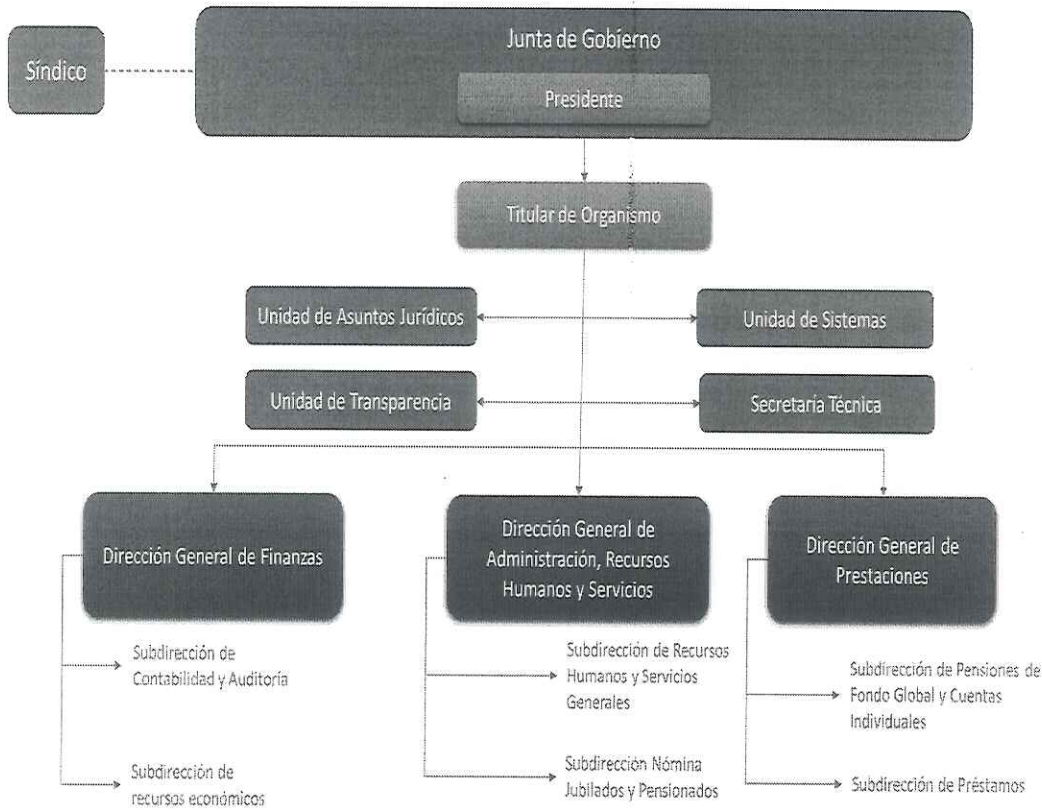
Síndico

Junta de Gobierno

Presidente

Titular de Organismo

Unidad de Asuntos Jurídicos

Unidad de Sistemas

Unidad de Transparencia

Secretaría Técnica

Dirección General de Finanzas

Subdirección de Contabilidad y Auditoría

Subdirección de recursos económicos

Dirección General de Administración, Recursos Humanos y Servicios

Subdirección de Recursos Humanos y Servicios Generales

Subdirección Nómina Jubilados y Pensionados

Dirección General de Prestaciones

Subdirección de Pensiones de Fondo Global y Cuentas Individuales

Subdirección de Préstamos